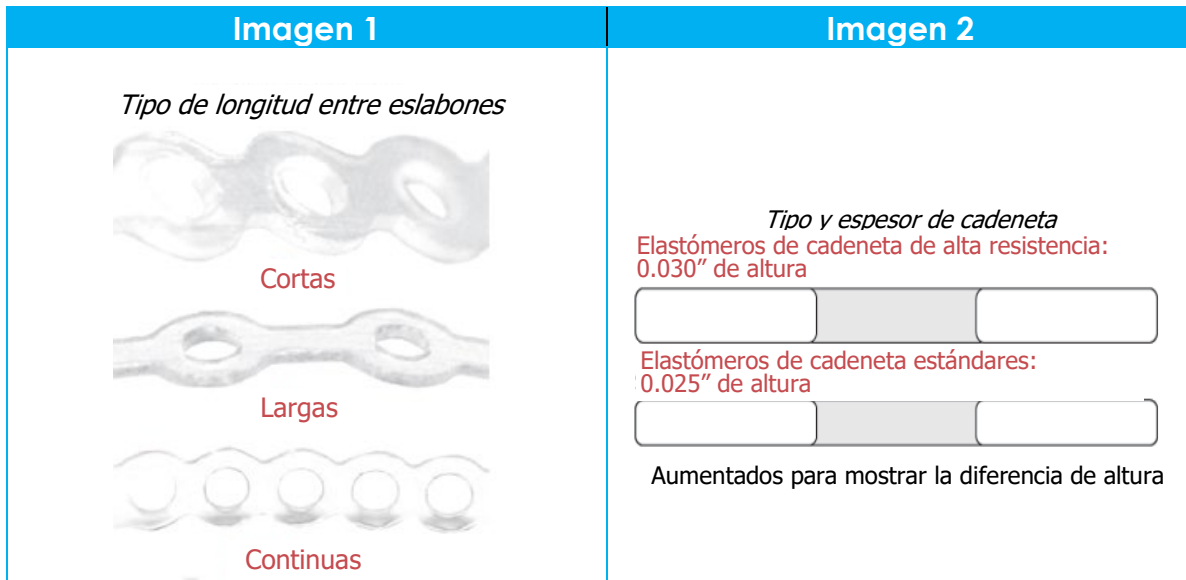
| Imagen 1 | Imagen 2 |
|---|---|
| Tipo de longitud entre eslabones<br>Cortas<br>Largas<br>Continuas | Tipo y espesor de cadeneta<br>Elastómeros de cadeneta de alta resistencia: 0.030″ de altura<br>Elastómeros de cadeneta estándares: 0.025″ de altura<br>Aumentados para mostrar la diferencia de altura |